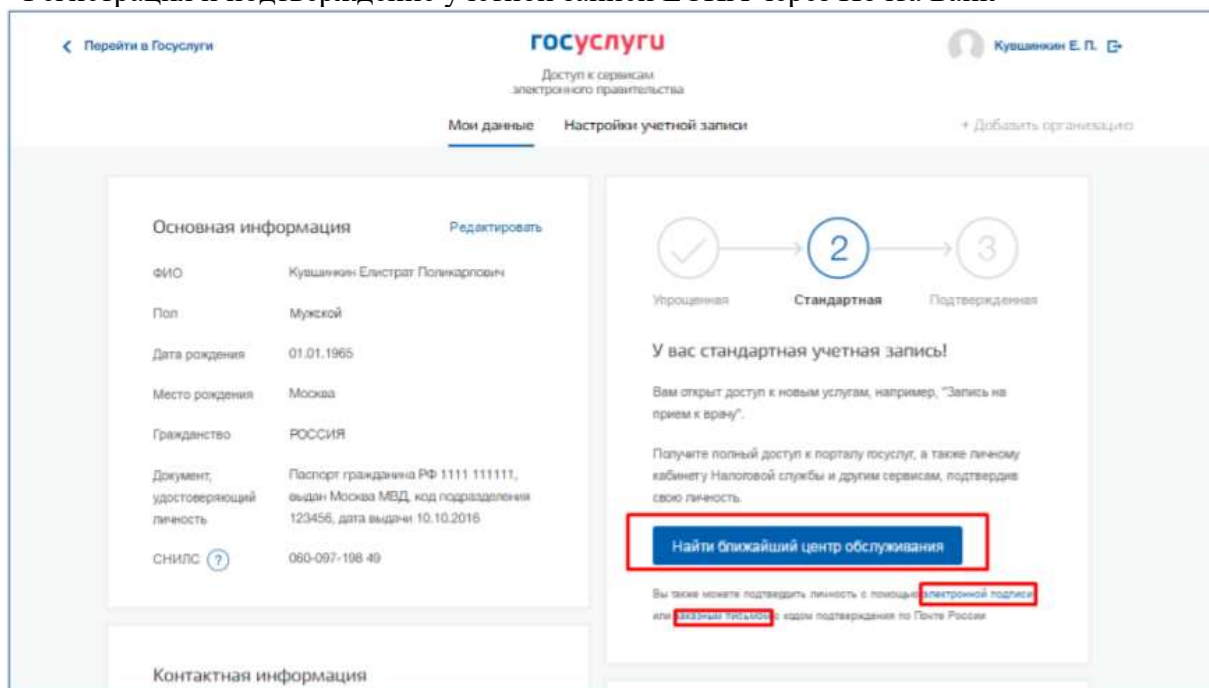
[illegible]

Перейти в Госуслуги

госуслуги

Доступ к сервисам электронного правительства

Кувшинкин Е. П.

Мои данные   Настройки учетной записи

+ Добавить организацию

Основная информация   Редактировать

| | |
|---|---|
| ФИО | Кувшинкин Елистрат Поликарпович |
| Пол | Мужской |
| Дата рождения | 01.01.1965 |
| Место рождения | Москва |
| Гражданство | РОССИЯ |
| Документ, удостоверяющий личность | Паспорт гражданина РФ 1111 111111, выдан Москва МВД, код подразделения 123456, дата выдачи 10.10.2016 |
| СНИЛС ? | 060-097-198 49 |

Контактная информация

2   3

Упрощенная   Стандартная   Подтвержденная

У вас стандартная учетная запись!

Вам открыт доступ к новым услугам, например, "Запись на прием к врачу".

Получите полный доступ к порталу госуслуг, а также личному кабинету Налоговой службы и другим сервисам, подтвердив свою личность.

Найти ближайший центр обслуживания

Вы также можете подтвердить личность с помощью электронной подписи или заказным письмом с кодом подтверждения по Почте России